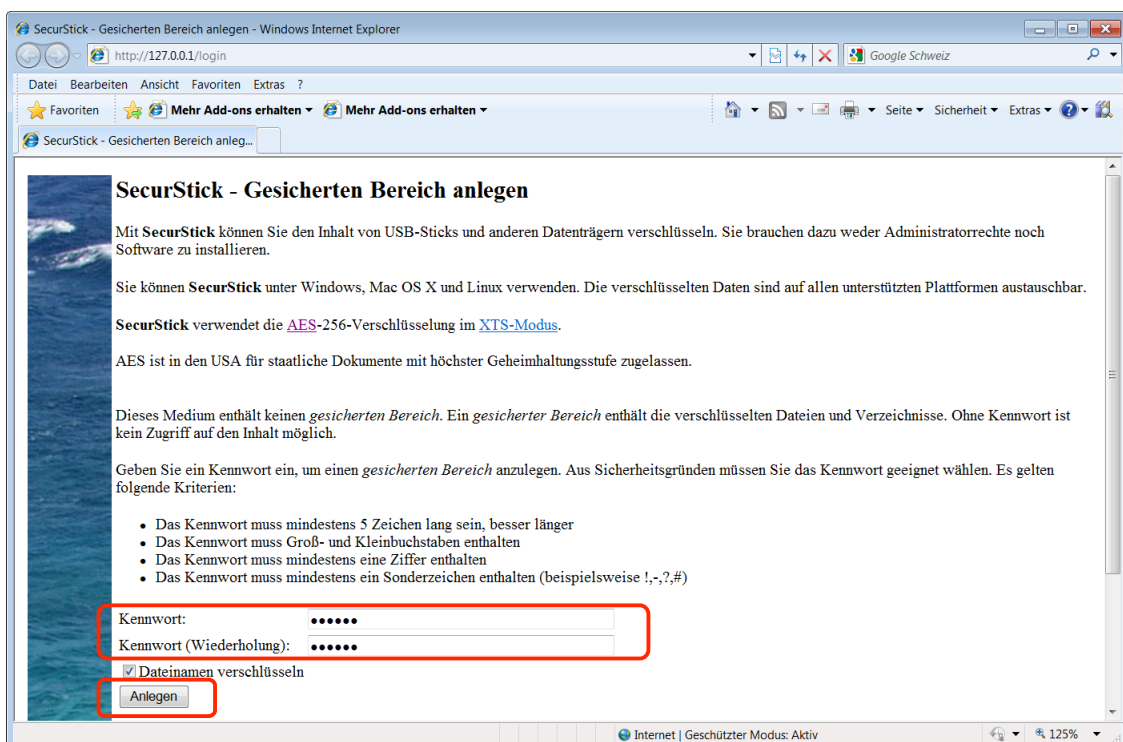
SecurStick - Gesicherten Bereich anlegen - Windows Internet Explorer

http://127.0.0.1/login

Google Schweiz

Datei Bearbeiten Ansicht Favoriten Extras ?

Favoriten Mehr Add-ons erhalten Mehr Add-ons erhalten

Seite Sicherheit Extras

SecurStick - Gesicherten Bereich anleg...

SecurStick - Gesicherten Bereich anlegen

Mit SecurStick können Sie den Inhalt von USB-Sticks und anderen Datenträgern verschlüsseln. Sie brauchen dazu weder Administratorrechte noch Software zu installieren.

Sie können SecurStick unter Windows, Mac OS X und Linux verwenden. Die verschlüsselten Daten sind auf allen unterstützten Plattformen austauschbar.

SecurStick verwendet die AES-256-Verschlüsselung im XTS-Modus.

AES ist in den USA für staatliche Dokumente mit höchster Geheimhaltungsstufe zugelassen.

Dieses Medium enthält keinen gesicherten Bereich. Ein gesicherter Bereich enthält die verschlüsselten Dateien und Verzeichnisse. Ohne Kennwort ist kein Zugriff auf den Inhalt möglich.

Geben Sie ein Kennwort ein, um einen gesicherten Bereich anzulegen. Aus Sicherheitsgründen müssen Sie das Kennwort geeignet wählen. Es gelten folgende Kriterien:

- Das Kennwort muss mindestens 5 Zeichen lang sein, besser länger
- Das Kennwort muss Groß- und Kleinbuchstaben enthalten
- Das Kennwort muss mindestens eine Ziffer enthalten
- Das Kennwort muss mindestens ein Sonderzeichen enthalten (beispielsweise !,-,?,#)

Kennwort: ••••••
Kennwort (Wiederholung): ••••••

Dateinamen verschlüsseln

Anlegen

Internet | Geschützter Modus: Aktiv

125%